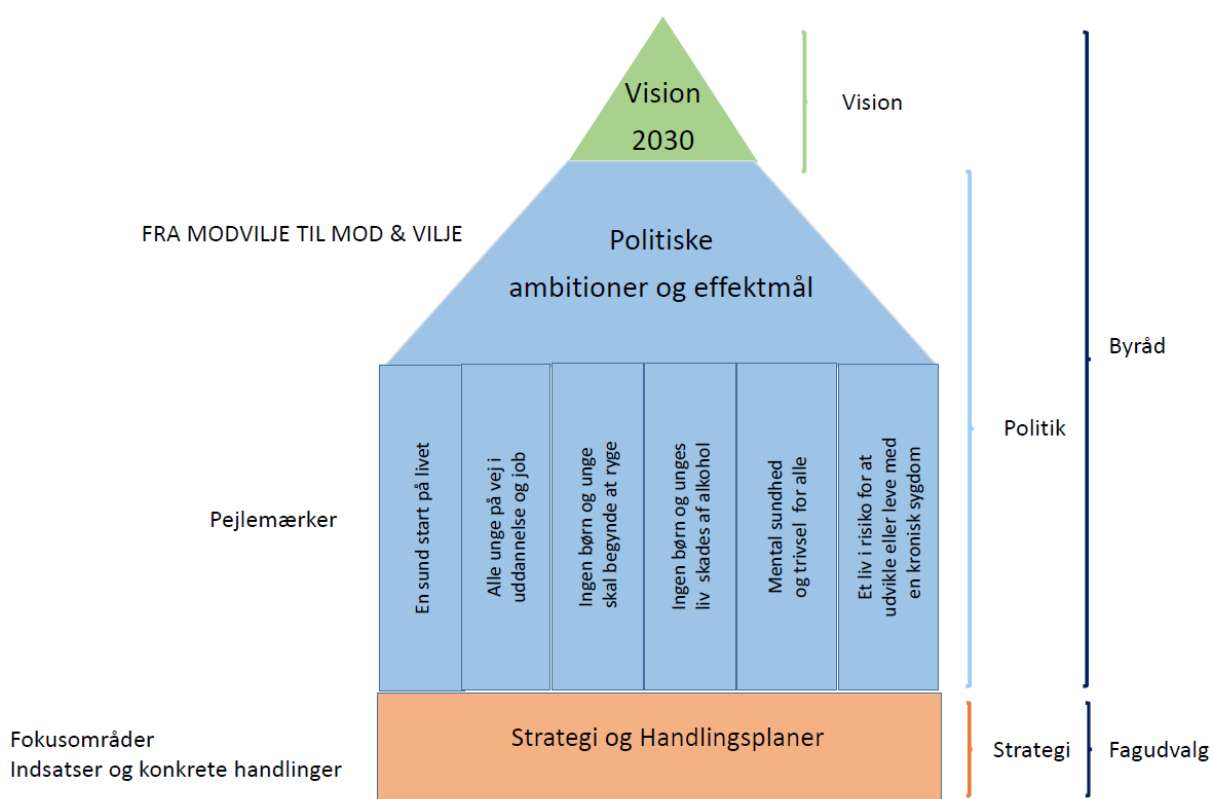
Vision 2030

Vision

FRA MODVILJE TIL MOD & VILJE

Politiske ambitioner og effektmål

Byråd

Politik

Pejlemærker

En sund start på livet

Alle unge på vej i uddannelse og job

Ingen børn og unge skal begynde at ryge

Ingen børn og unges liv skades af alkohol

Mental sundhed og trivsel for alle

Et liv i risiko for at udvikle eller leve med en kronisk sygdom

Fokusområder
Indsatser og konkrete handlinger

Strategi og Handlingsplaner

Strategi

Fagudvalg